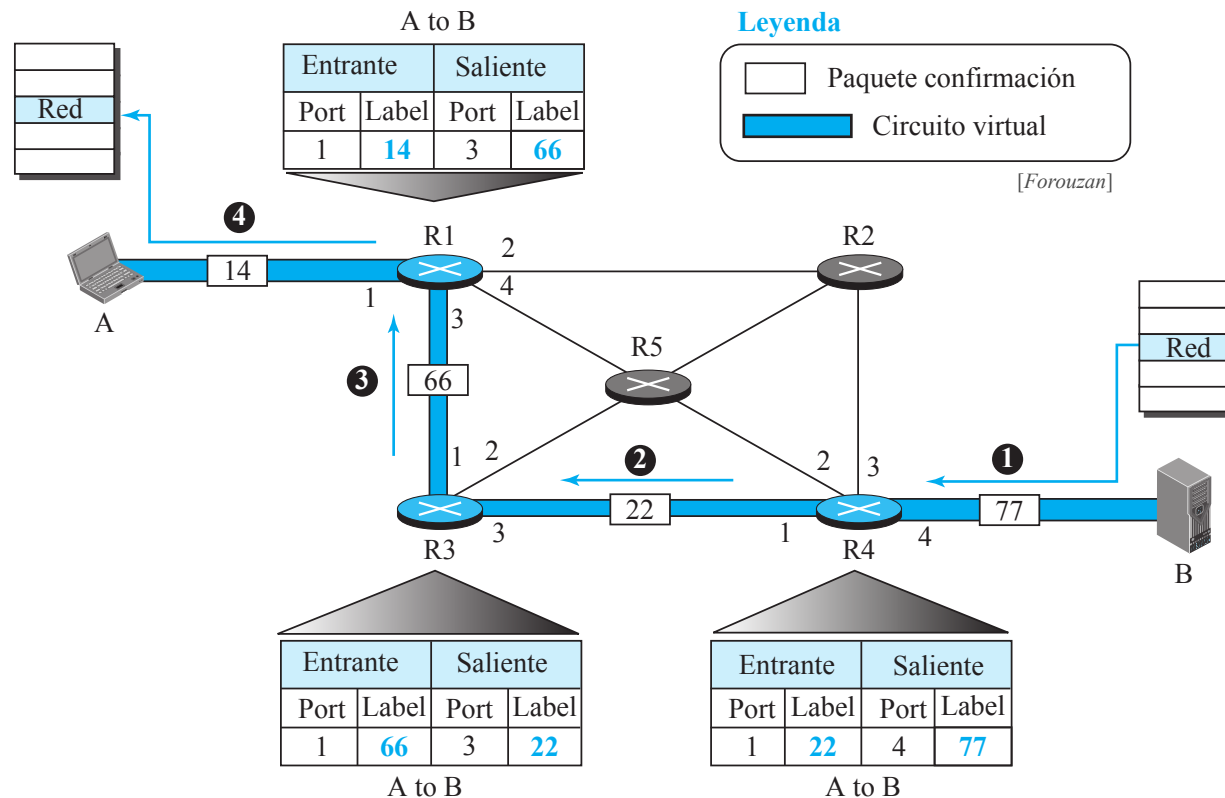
A to B

| Entrante | | Saliente | |
|---|---|---|---|
| Port | Label | Port | Label |
| 1 | 14 | 3 | 66 |

Leyenda

Paquete confirmación

Circuito virtual

[Forouzan]

Red

4

R1

2

R2

14

1

4

A

3

R5

3

66

2

1

2

3

1

Red

77

22

3

1

R3

R4

4

B

| Entrante | | Saliente | |
|---|---|---|---|
| Port | Label | Port | Label |
| 1 | 66 | 3 | 22 |

A to B

| Entrante | | Saliente | |
|---|---|---|---|
| Port | Label | Port | Label |
| 1 | 22 | 4 | 77 |

A to B